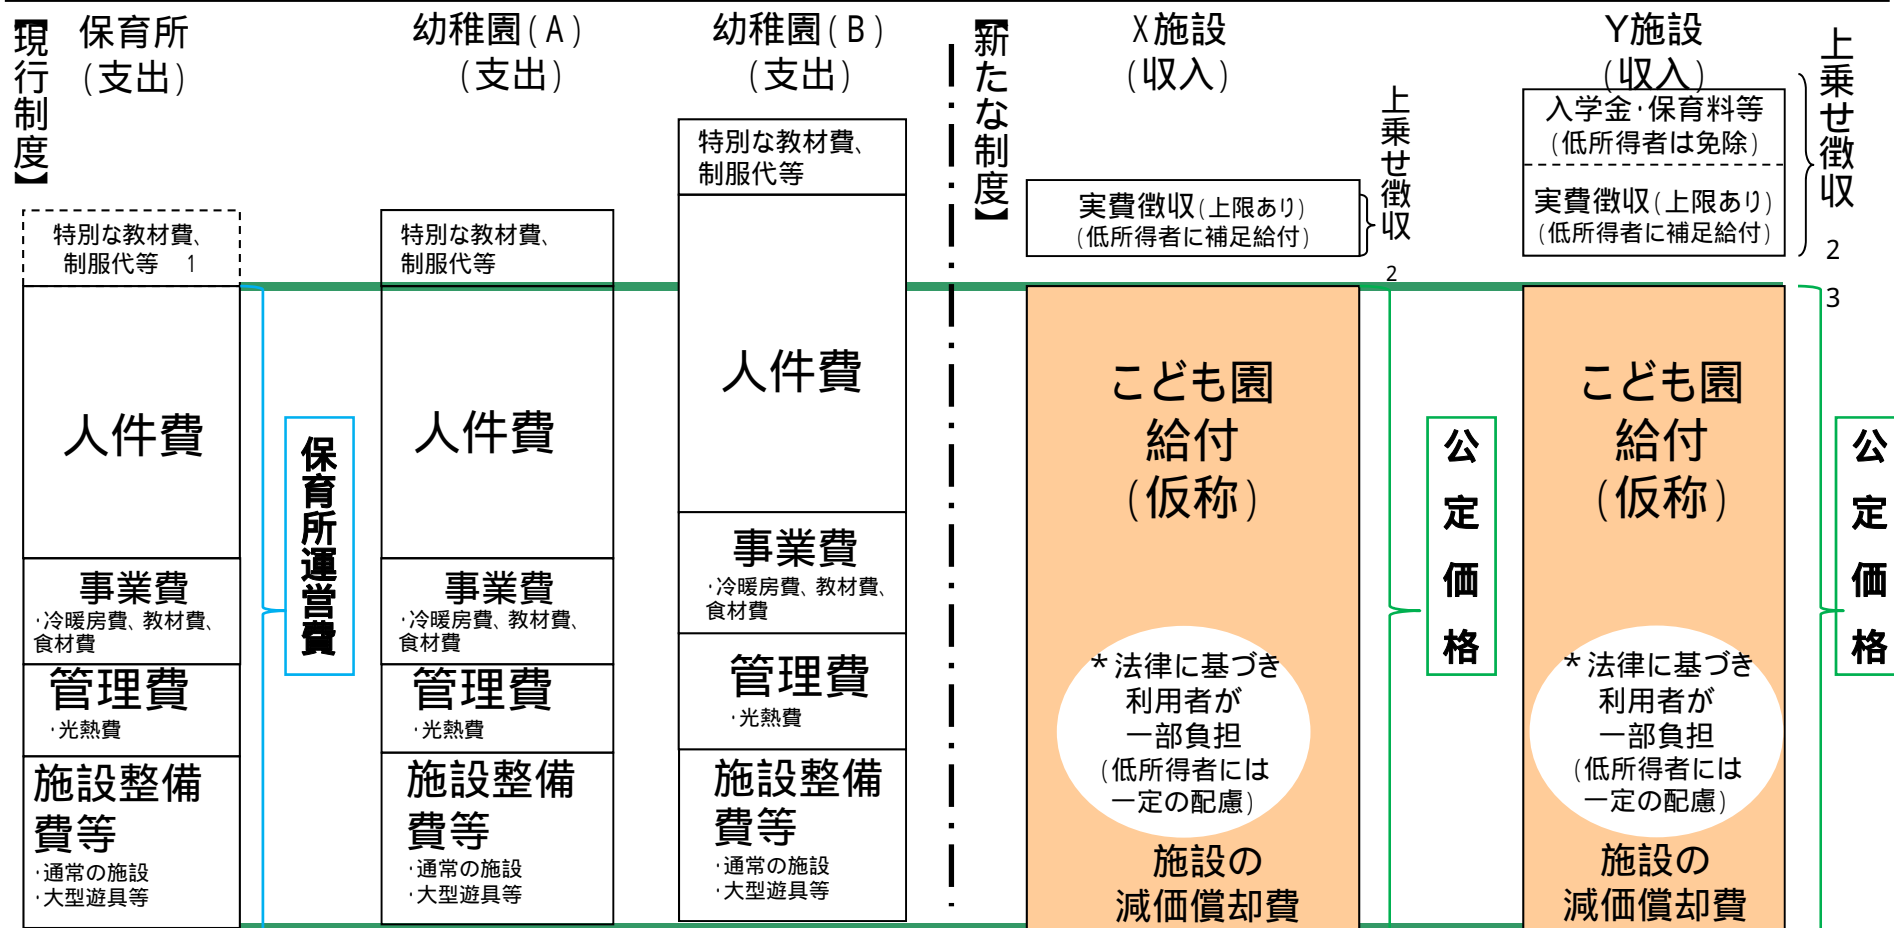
【現行制度】

保育所（支出）

特別な教材費、制服代等 1

人件費

事業費
・冷暖房費、教材費、食材費

管理費
・光熱費

施設整備費等
・通常の施設
・大型遊具等

保育所運営費

幼稚園（A）（支出）

特別な教材費、制服代等

人件費

事業費
・冷暖房費、教材費、食材費

管理費
・光熱費

施設整備費等
・通常の施設
・大型遊具等

幼稚園（B）（支出）

特別な教材費、制服代等

人件費

事業費
・冷暖房費、教材費、食材費

管理費
・光熱費

施設整備費等
・通常の施設
・大型遊具等

【新たな制度】

X施設（収入）

実費徴収（上限あり）（低所得者に補足給付）

上乗せ徴収 2

こども園給付（仮称）

＊法律に基づき利用者が一部負担（低所得者には一定の配慮）

施設の減価償却費

公定価格

Y施設（収入）

入学金・保育料等（低所得者は免除）

実費徴収（上限あり）（低所得者に補足給付）

上乗せ徴収 2

3

こども園給付（仮称）

＊法律に基づき利用者が一部負担（低所得者には一定の配慮）

施設の減価償却費

公定価格